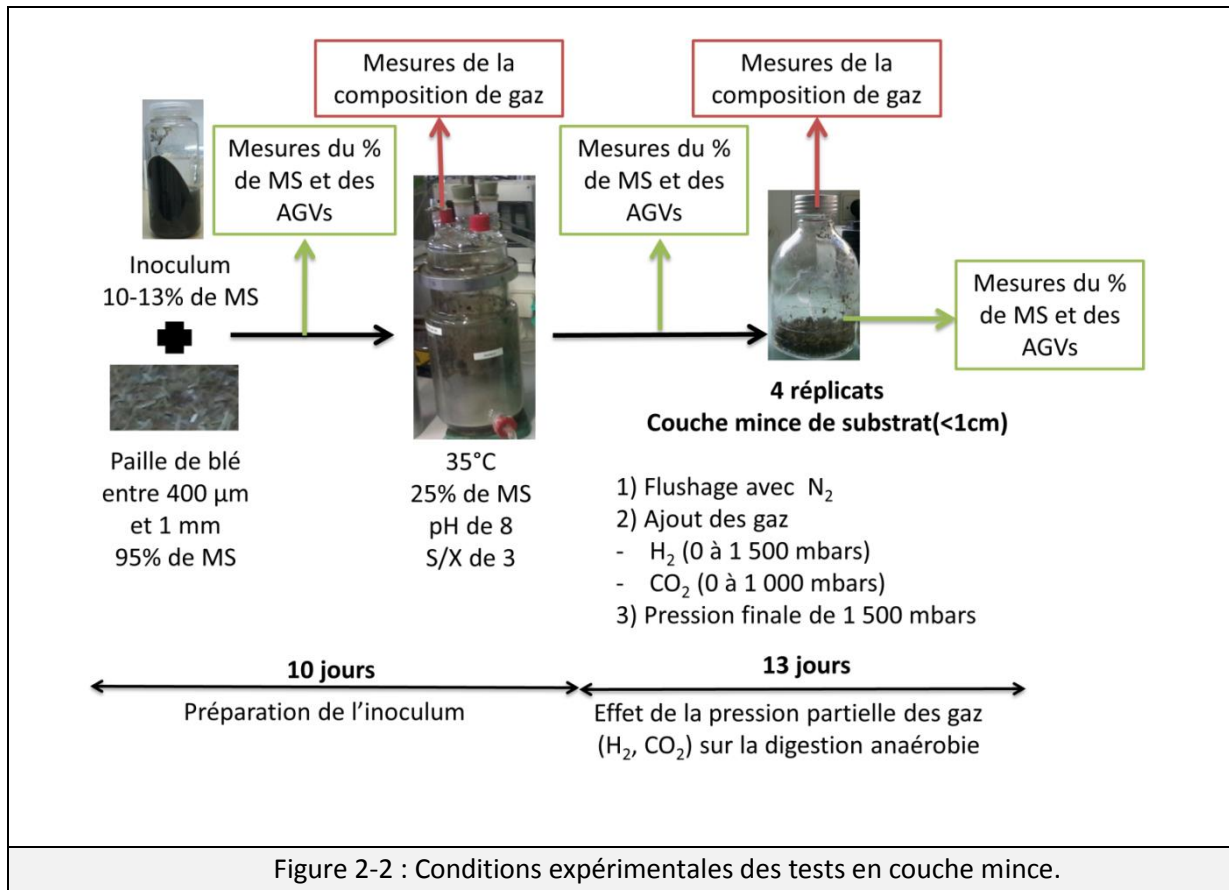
Mesures de la composition de gaz

Mesures de la composition de gaz

Mesures du % de MS et des AGVs

Mesures du % de MS et des AGVs

Inoculum
10-13% de MS

Paille de blé
entre 400 µm
et 1 mm
95% de MS

35°C
25% de MS
pH de 8
S/X de 3

Mesures du % de MS et des AGVs

**4 réplicats**
**Couche mince de substrat(<1cm)**

1) Flushage avec $N_2$
2) Ajout des gaz
- $H_2$ (0 à 1 500 mbars)
- $CO_2$ (0 à 1 000 mbars)
3) Pression finale de 1 500 mbars

**10 jours**
Préparation de l'inoculum

**13 jours**
Effet de la pression partielle des gaz ($H_2$, $CO_2$) sur la digestion anaérobie

Figure 2-2 : Conditions expérimentales des tests en couche mince.